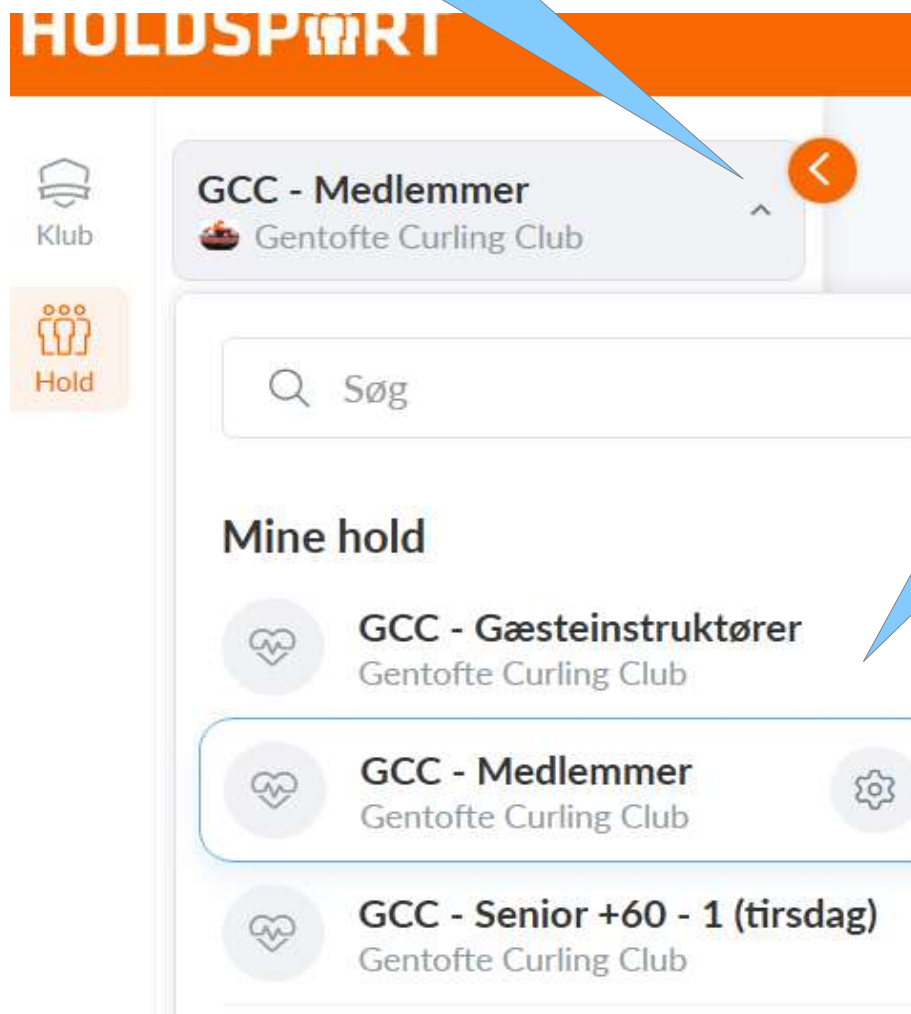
HOLDSPORT

Klub

Hold

GCC - Medlemmer
Gentofte Curling Club

Søg

Mine hold

GCC - Gæsteinstruktører
Gentofte Curling Club

GCC - Medlemmer
Gentofte Curling Club

GCC - Senior +60 - 1 (tirsdag)
Gentofte Curling Club